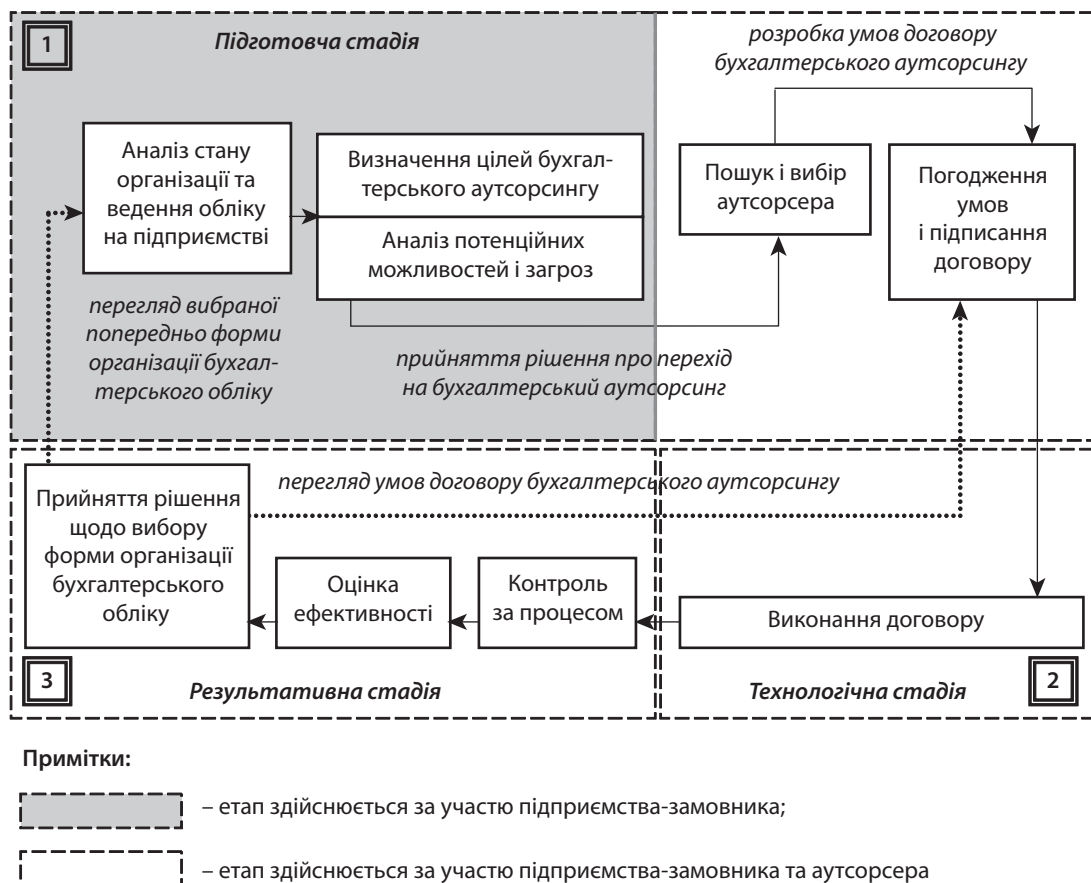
1

Підготовча стадія

розробка умов договору бухгалтерського аутсорсингу

Аналіз стану організації та ведення обліку на підприємстві

Визначення цілей бухгалтерського аутсорсингу

Аналіз потенційних можливостей і загроз

Пошук і вибір аутсорсера

Погодження умов і підписання договору

перегляд вибраної попередньо форми організації бухгалтерського обліку

прийняття рішення про перехід на бухгалтерський аутсорсинг

перегляд умов договору бухгалтерського аутсорсингу

Прийняття рішення щодо вибору форми організації бухгалтерського обліку

Оцінка ефективності

Контроль за процесом

Виконання договору

3

Результативна стадія

Технологічна стадія

2

Примітки:

– етап здійснюється за участю підприємства-замовника;

– етап здійснюється за участю підприємства-замовника та аутсорсера